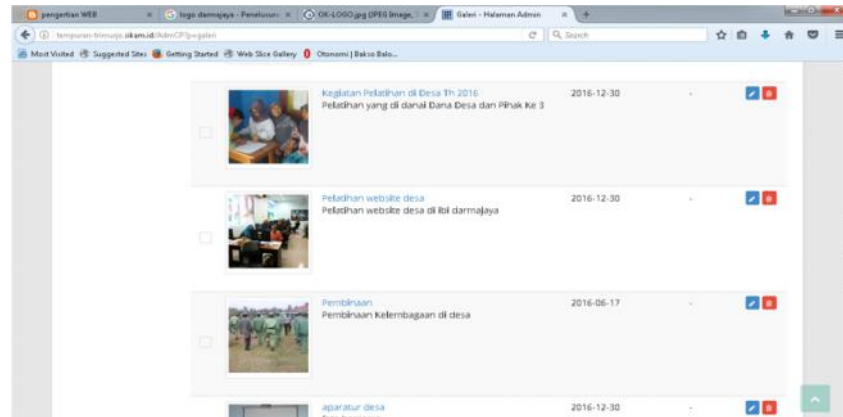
pengertian WEB × | logo darmajaya - Penelusuri × | OK-LOGO.jpg (JPEG Image, × | Galeri - Halaman Admin × | +

tempuran-trimurjo.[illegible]/AdminCP?p=galeri

Q Search

Most Visited | Suggested Sites | Getting Started | Web Slice Gallery | Otonomi | Bakso Balo...

Kegiatan Pelatihan di Desa Th 2016
Pelatihan yang di danai Dana Desa dan Pihak Ke 3

2016-12-30

-

Pelatihan website desa
Pelatihan website desa di iibi darmajaya

2016-12-30

-

Pembinaan
Pembinaan Kelembagaan di desa

2016-06-17

-

aparatur desa

2016-12-30

-